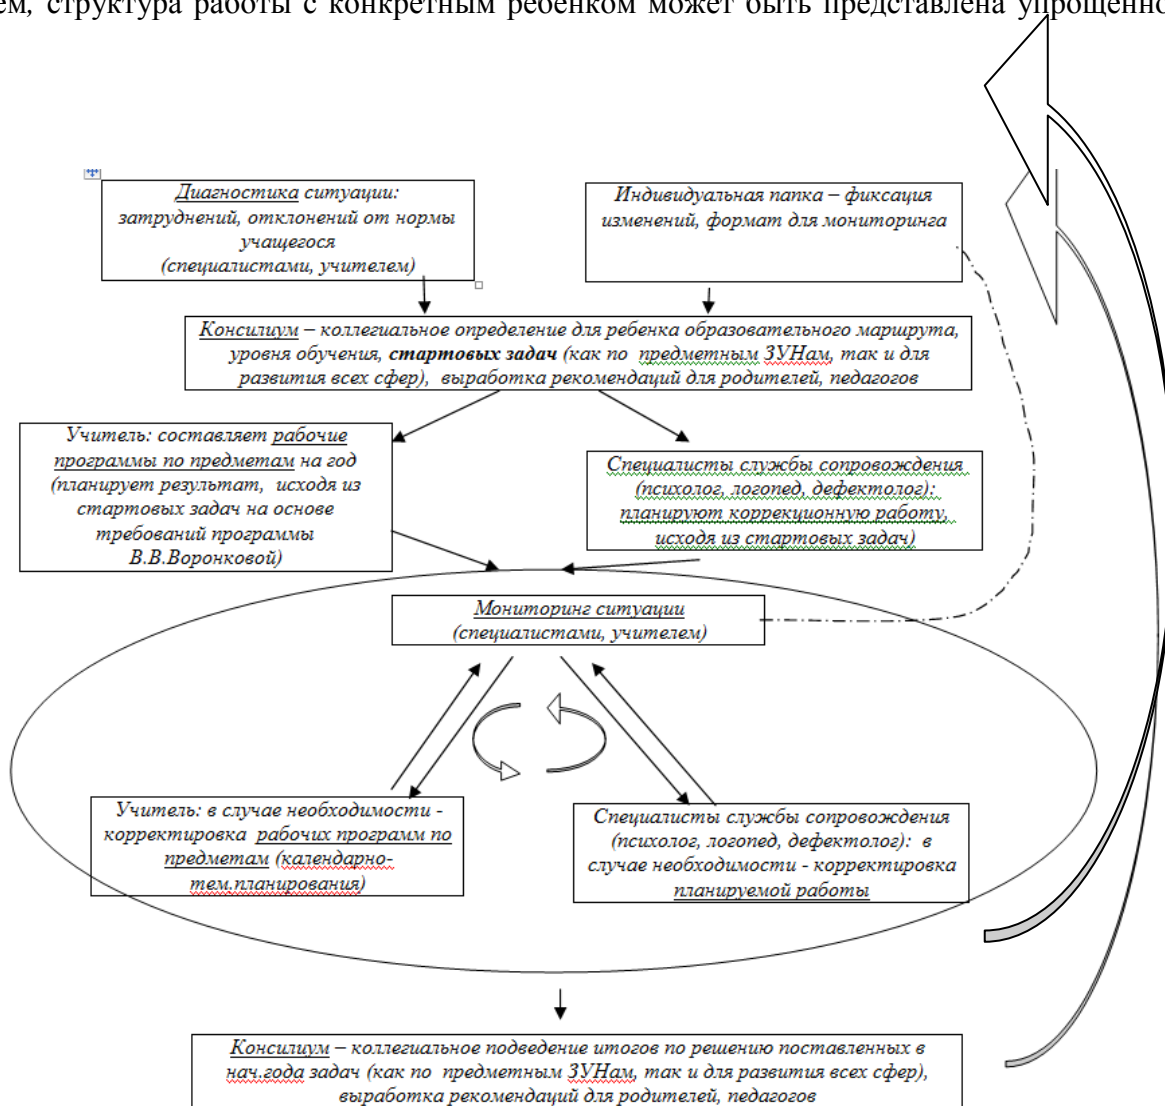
ем, структура работы с конкретным ребенком может быть представлена упрощенно

Диагностика ситуации: затруднений, отклонений от нормы учащегося (специалистами, учителем)

Индивидуальная папка – фиксация изменений, формат для мониторинга

Консилиум – коллегиальное определение для ребенка образовательного маршрута, уровня обучения, стартовых задач (как по предметным ЗУНам, так и для развития всех сфер), выработка рекомендаций для родителей, педагогов

Учитель: составляет рабочие программы по предметам на год (планирует результат, исходя из стартовых задач на основе требований программы В.В.Воронковой)

Специалисты службы сопровождения (психолог, логопед, дефектолог): планируют коррекционную работу, исходя из стартовых задач)

Мониторинг ситуации (специалистами, учителем)

Учитель: в случае необходимости - корректировка рабочих программ по предметам (календарно-тем.планирования)

Специалисты службы сопровождения (психолог, логопед, дефектолог): в случае необходимости - корректировка планируемой работы

Консилиум – коллегиальное подведение итогов по решению поставленных в нач.года задач (как по предметным ЗУНам, так и для развития всех сфер), выработка рекомендаций для родителей, педагогов